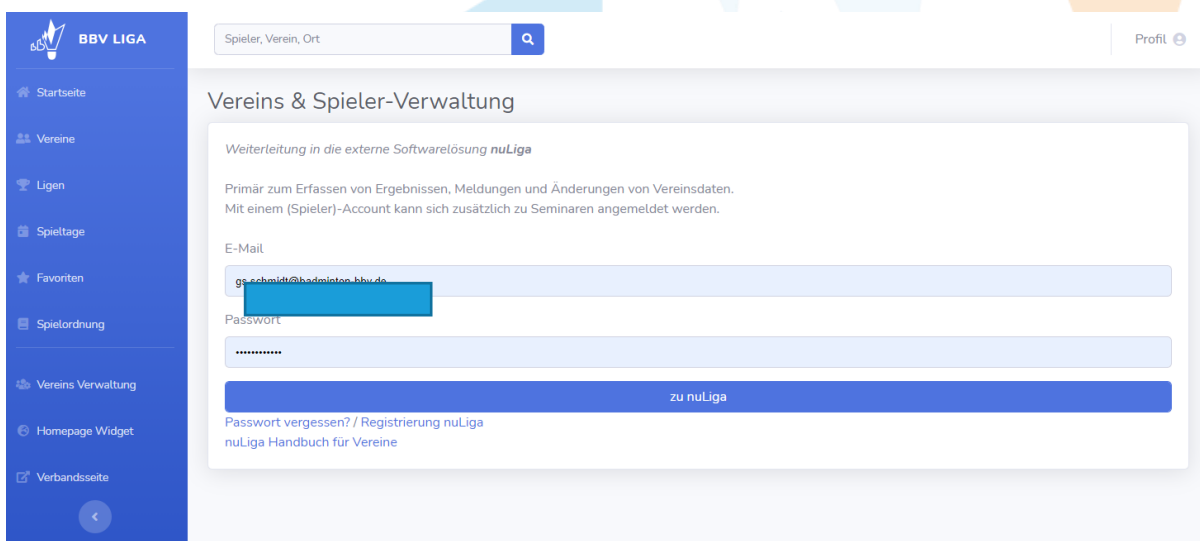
BBV LIGA

Spieler, Verein, Ort

Profil

Startseite

Vereine

Ligen

Spieltage

Favoriten

Spielordnung

Vereins Verwaltung

Homepage Widget

Verbandsseite

Vereins & Spieler-Verwaltung

*Weiterleitung in die externe Softwarelösung **nuLiga***

Primär zum Erfassen von Ergebnissen, Meldungen und Änderungen von Vereinsdaten.
Mit einem (Spieler)-Account kann sich zusätzlich zu Seminaren angemeldet werden.

E-Mail

gs.schmidt@badminton-bby.de

Passwort

••••••••••••

zu nuLiga

Passwort vergessen? / Registrierung nuLiga
nuLiga Handbuch für Vereine